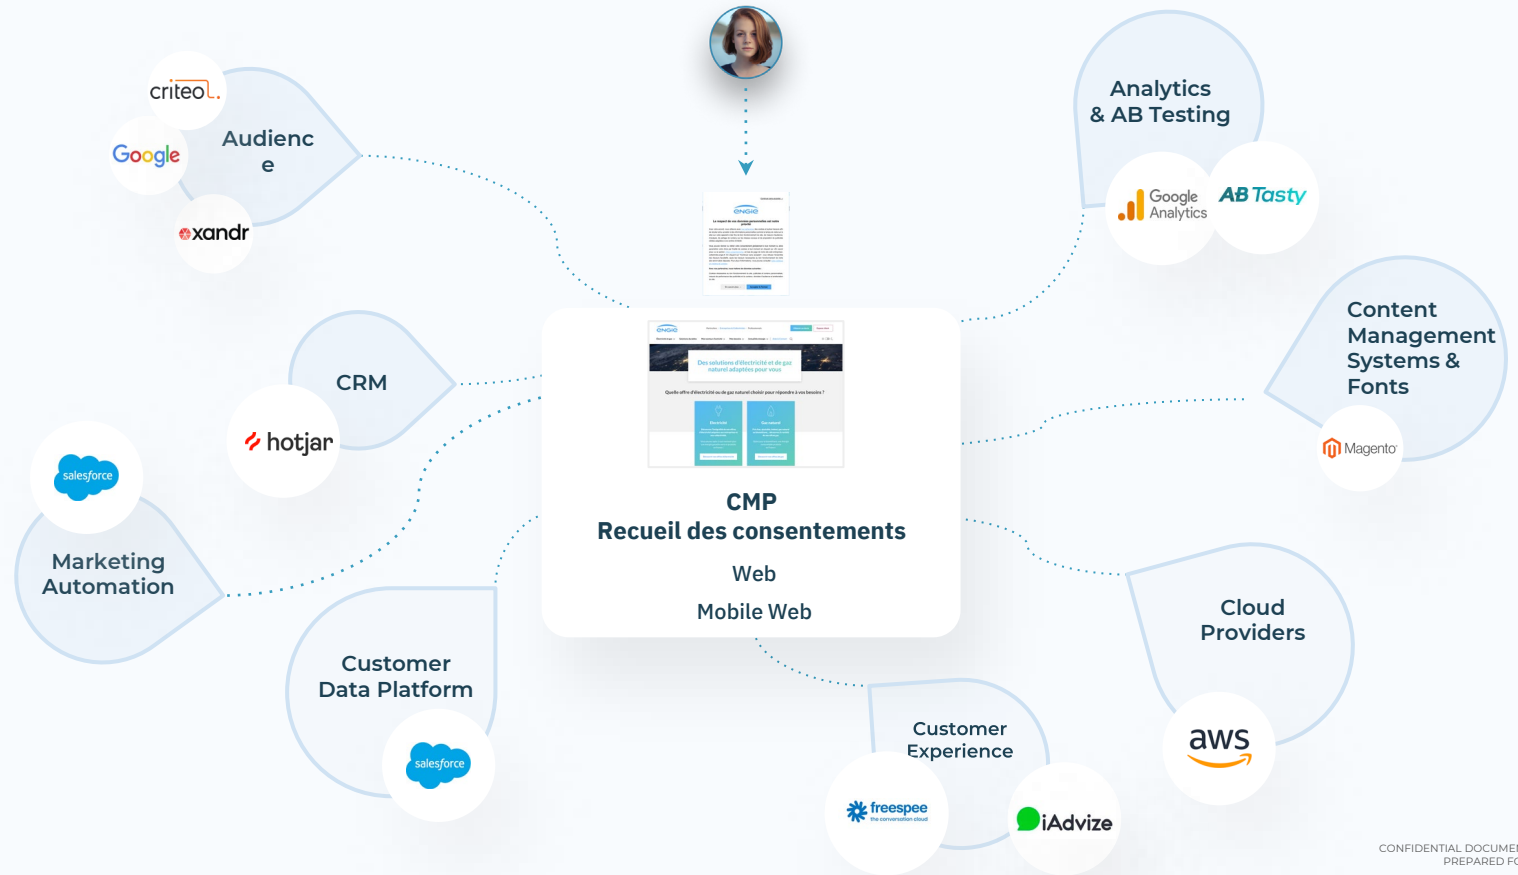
criteo

Google

Audienc e

xandr

Analytics & AB Testing

Google Analytics

AB Tasty

Content Management Systems & Fonts

Magento

CRM

hotjar

salesforce

Marketing Automation

CMP
Recueil des consentements

Web

Mobile Web

Des solutions d'électricité et de gaz naturel adaptées pour vous

Cloud Providers

aws

Customer Data Platform

salesforce

Customer Experience

freespee

iAdvize

CONFIDENTIAL DOCUME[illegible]
PREPARED F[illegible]